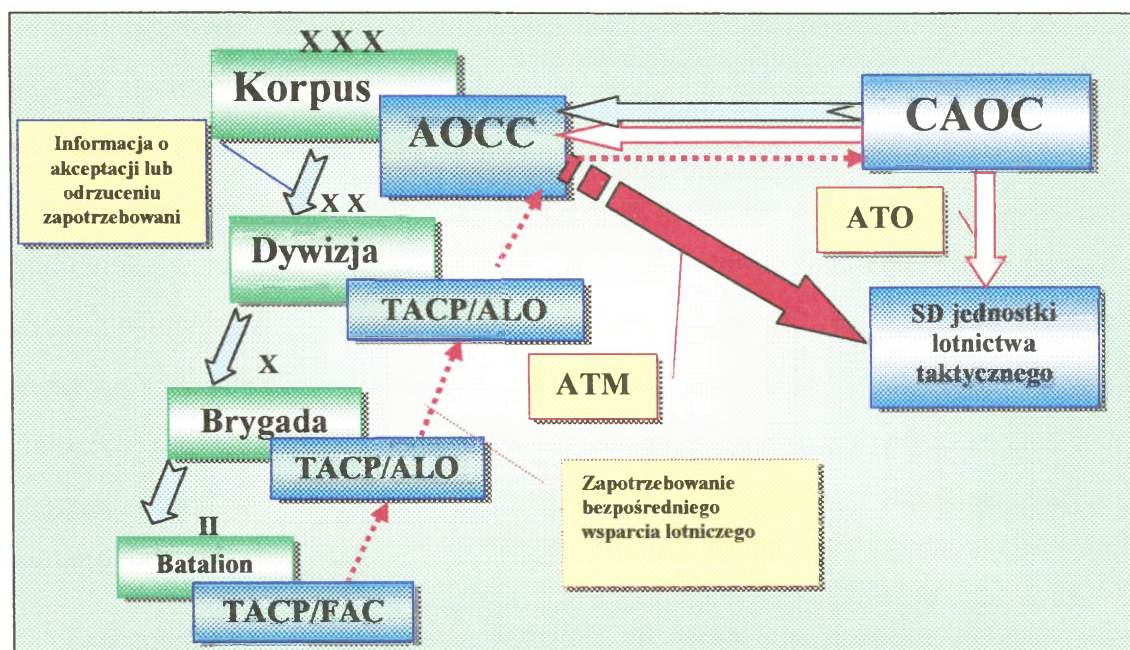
X X X
Korpus

AOCC

CAOC

Informacja o akceptacji lub odrzuceniu zapotrzebowani

X X
Dywizja

TACP/ALO

ATO

SD jednostki lotnictwa taktycznego

X
Brygada

TACP/ALO

ATM

Zapotrzebowanie bezpośredniego wsparcia lotniczego

II
Batalion

TACP/FAC